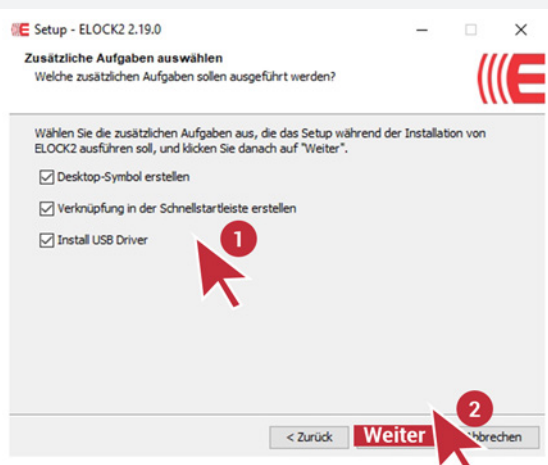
Setup - ELOCK2 2.19.0

Zusätzliche Aufgaben auswählen
Welche zusätzlichen Aufgaben sollen ausgeführt werden?

Wählen Sie die zusätzlichen Aufgaben aus, die das Setup während der Installation von ELOCK2 ausführen soll, und klicken Sie danach auf "Weiter".

Desktop-Symbol erstellen

Verknüpfung in der Schnellstartleiste erstellen

Install USB Driver

1

2

< Zurück
Weiter
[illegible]bbrechen